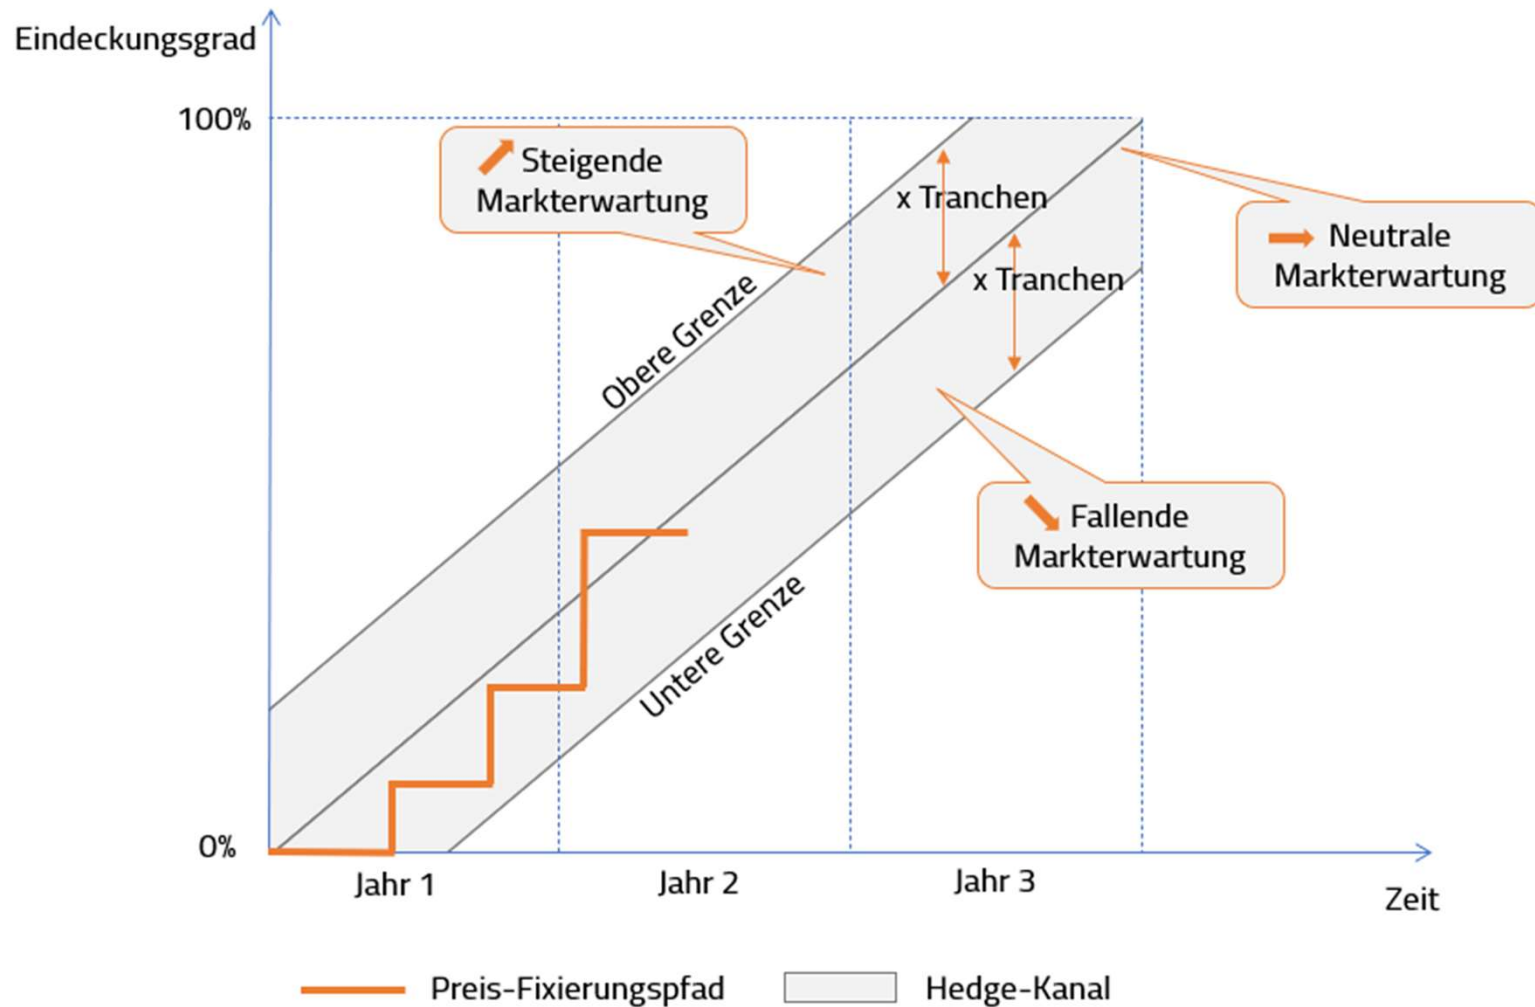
Eindeckungsgrad

100%

Steigende Markterwartung

x Tranchen

x Tranchen

Neutrale Markterwartung

Obere Grenze

Fallende Markterwartung

Untere Grenze

0%

Jahr 1

Jahr 2

Jahr 3

Zeit

Preis-Fixierungspfad

Hedge-Kanal